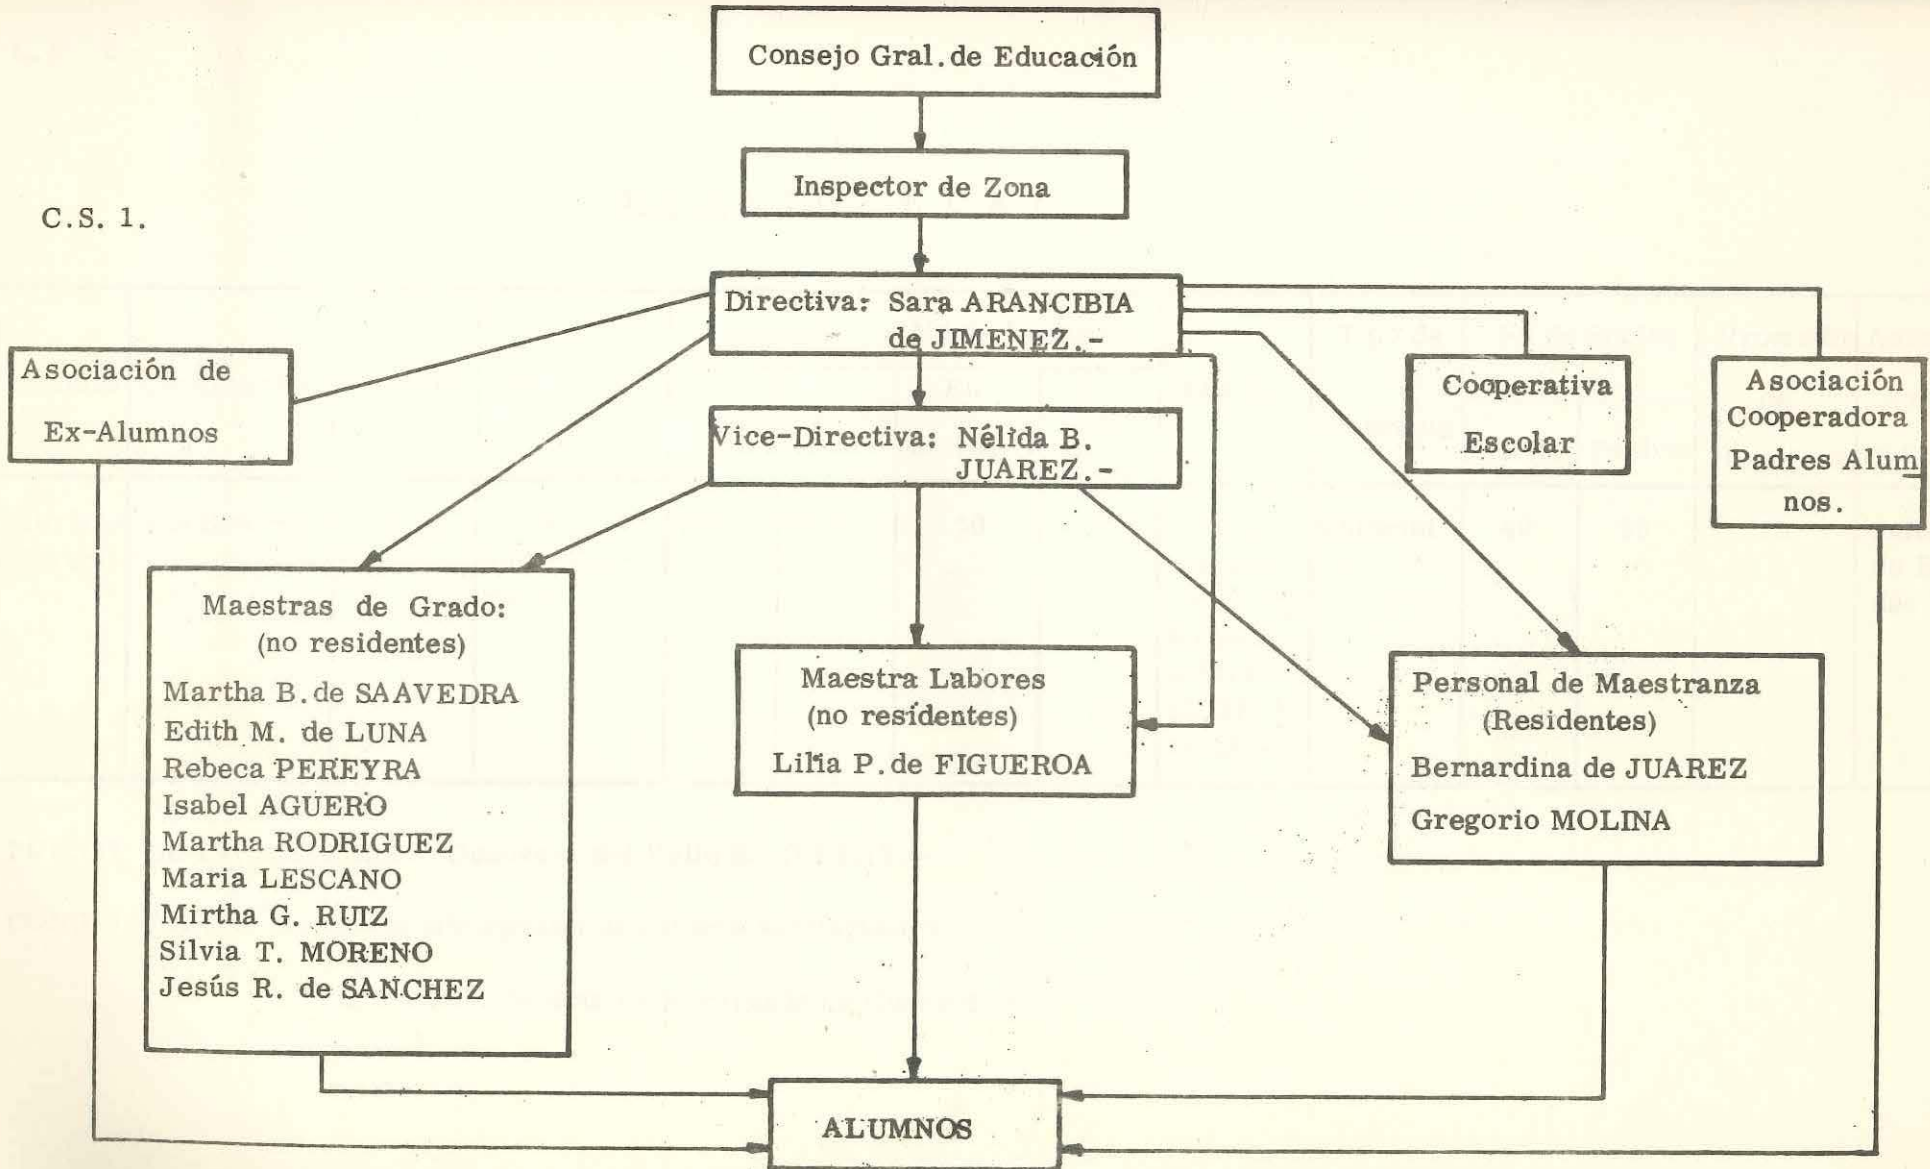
Consejo Gral. de Educación

Inspector de Zona

C.S. 1.

Directiva: Sara ARANCIBIA de JIMENEZ.-

Asociación de Ex-Alumnos

Vice-Directiva: Nélida B. JUAREZ.-

Cooperativa Escolar

Asociación Cooperadora Padres Alumnos.

Maestras de Grado: (no residentes)
Martha B. de SAAVEDRA
Edith M. de LUNA
Rebeca PEREYRA
Isabel AGUERO
Martha RODRIGUEZ
Maria LESCANO
Mirtha G. RUIZ
Silvia T. MORENO
Jesús R. de SANCHEZ

Maestra Labores (no residentes)
Lilia P. de FIGUEROA

Personal de Maestranza (Residentes)
Bernardina de JUAREZ
Gregorio MOLINA

ALUMNOS